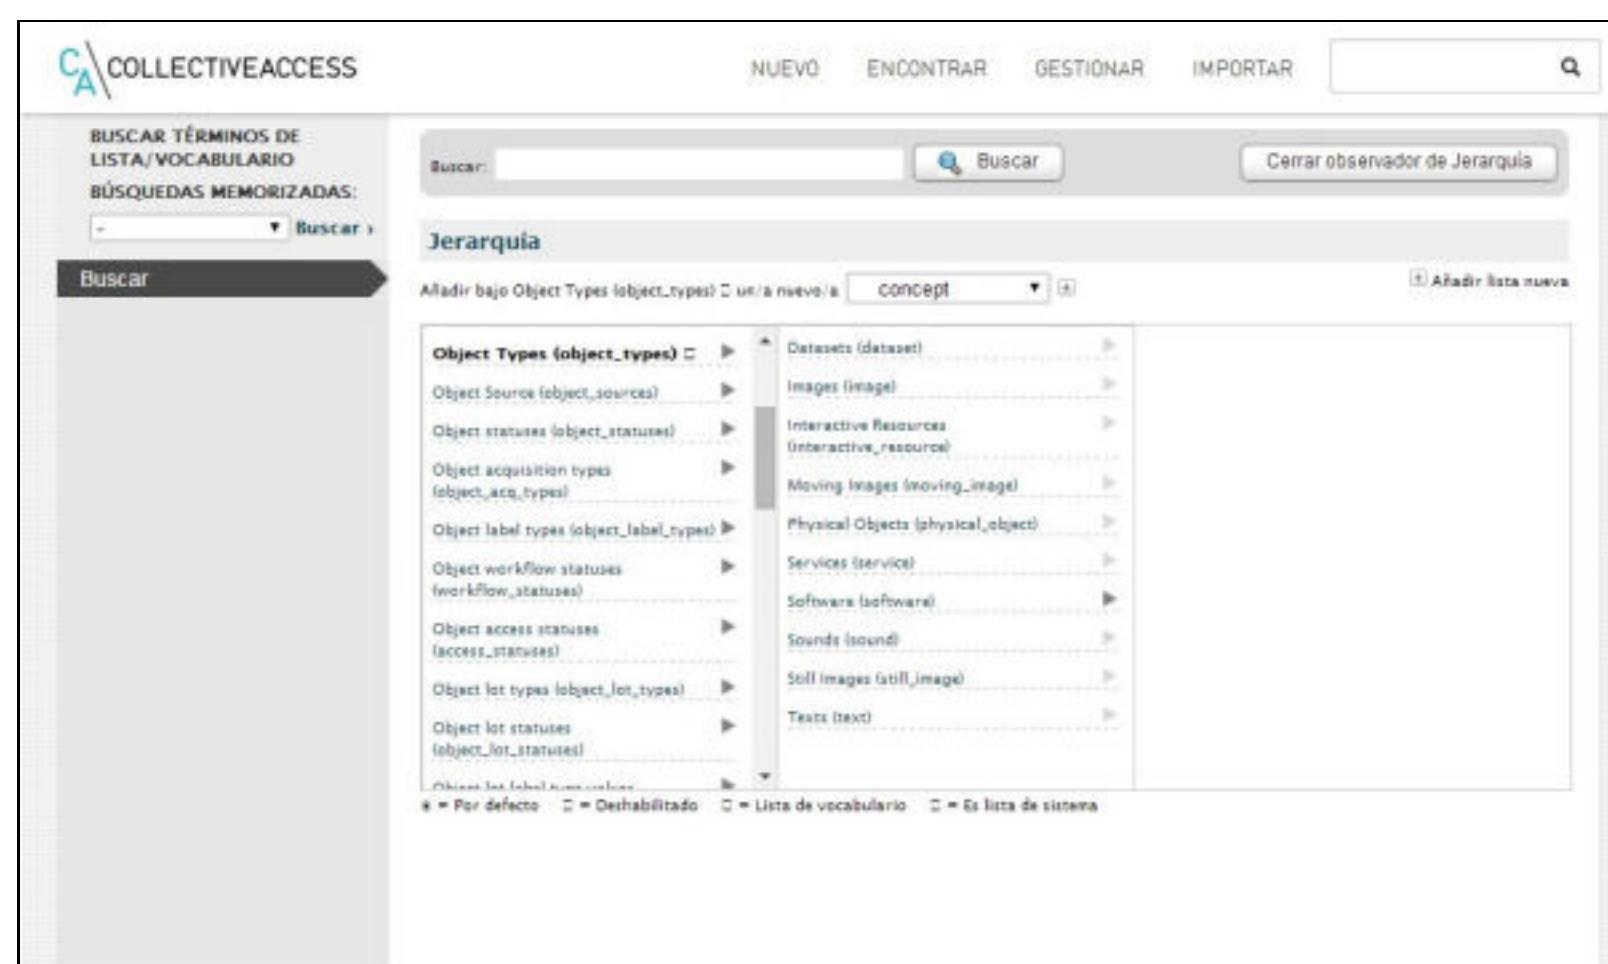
CA COLLECTIVEACCESS

NUEVO ENCONTRAR GESTIONAR IMPORTAR

BUSCAR TÉRMINOS DE LISTA/VOCABULARIO

BÚSQUEDAS MEMORIZADAS:

- Buscar ›

Buscar

Buscar: Buscar Cerrar observador de Jerarquía

Jerarquía

Añadir bajo Object Types (object_types) un/a nuevo/a concept

Añadir lista nueva

Object Types (object_types)
Object Source (object_sources)
Object statuses (object_statuses)
Object acquisition types (object_acq_types)
Object label types (object_label_types)
Object workflow statuses (workflow_statuses)
Object access statuses (access_statuses)
Object lot types (object_lot_types)
Object lot statuses (object_lot_statuses)
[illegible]

Datasets (dataset)
Images (image)
Interactive Resources (interactive_resource)
Moving Images (moving_image)
Physical Objects (physical_object)
Services (service)
Software (software)
Sounds (sound)
Still Images (still_image)
Texts (text)

• = Por defecto = Deshabilitado = Lista de vocabulario = Es lista de sistema